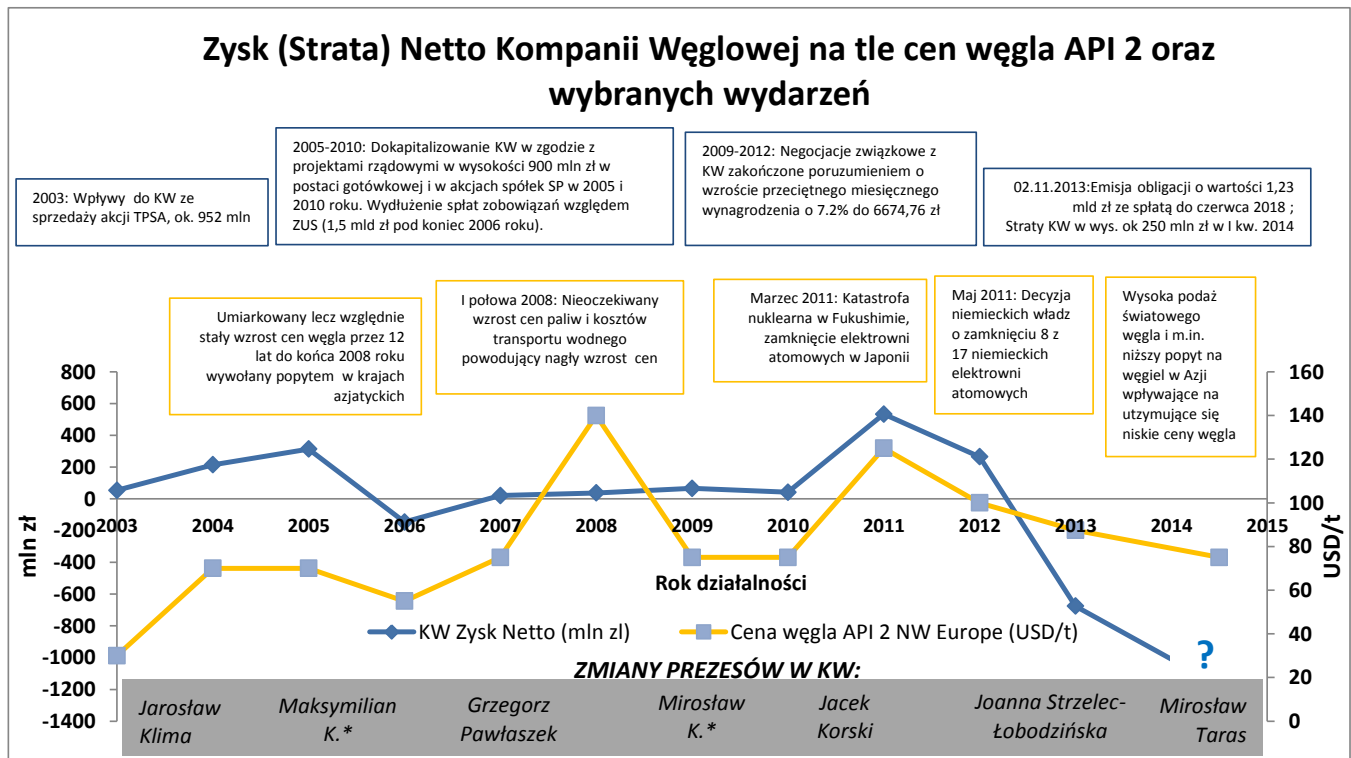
Zysk (Strata) Netto Kompanii Węglowej na tle cen węgla API 2 oraz wybranych wydarzeń

2003: Wpływy do KW ze sprzedaży akcji TPSA, ok. 952 mln

2005-2010: Dokapitalizowanie KW w zgodzie z projektami rządowymi w wysokości 900 mln zł w postaci gotówkowej i w akcjach spółek SP w 2005 i 2010 roku. Wydłużenie spłat zobowiązań względem ZUS (1,5 mld zł pod koniec 2006 roku).

2009-2012: Negocjacje związkowe z KW zakończone poruzumieniem o wzroście przeciętnego miesięcznego wynagrodzenia o 7.2% do 6674,76 zł

02.11.2013:Emisja obligacji o wartości 1,23 mld zł ze spłatą do czerwca 2018 ; Straty KW w wys. ok 250 mln zł w I kw. 2014

Umiarkowany lecz względnie stały wzrost cen węgla przez 12 lat do końca 2008 roku wywołany popytem w krajach azjatyckich

I połowa 2008: Nieoczekiwany wzrost cen paliw i kosztów transportu wodnego powodujący nagły wzrost cen

Marzec 2011: Katastrofa nuklearna w Fukushimie, zamknięcie elektrowni atomowych w Japonii

Maj 2011: Decyzja niemieckich władz o zamknięciu 8 z 17 niemieckich elektrowni atomowych

Wysoka podaż światowego węgla i m.in. niższy popyt na węgiel w Azji wpływające na utzymujące się niskie ceny węgla

800
600
400
200
0
-200
-400
-600
-800
-1000
-1200
-1400

mln zł

2003 2004 2005 2006 2007 2008 2009 2010 2011 2012 2013 2014 2015

Rok działalności

160
140
120
100
80
60
40
20
0

USD/t

KW Zysk Netto (mln zl)
Cena węgla API 2 NW Europe (USD/t)

?

ZMIANY PREZESÓW W KW:

Jarosław Klima
Maksymilian K.*
Grzegorz Pawłaszek
Mirosław K.*
Jacek Korski
Joanna Strzelec-Łobodzińska
Mirosław Taras